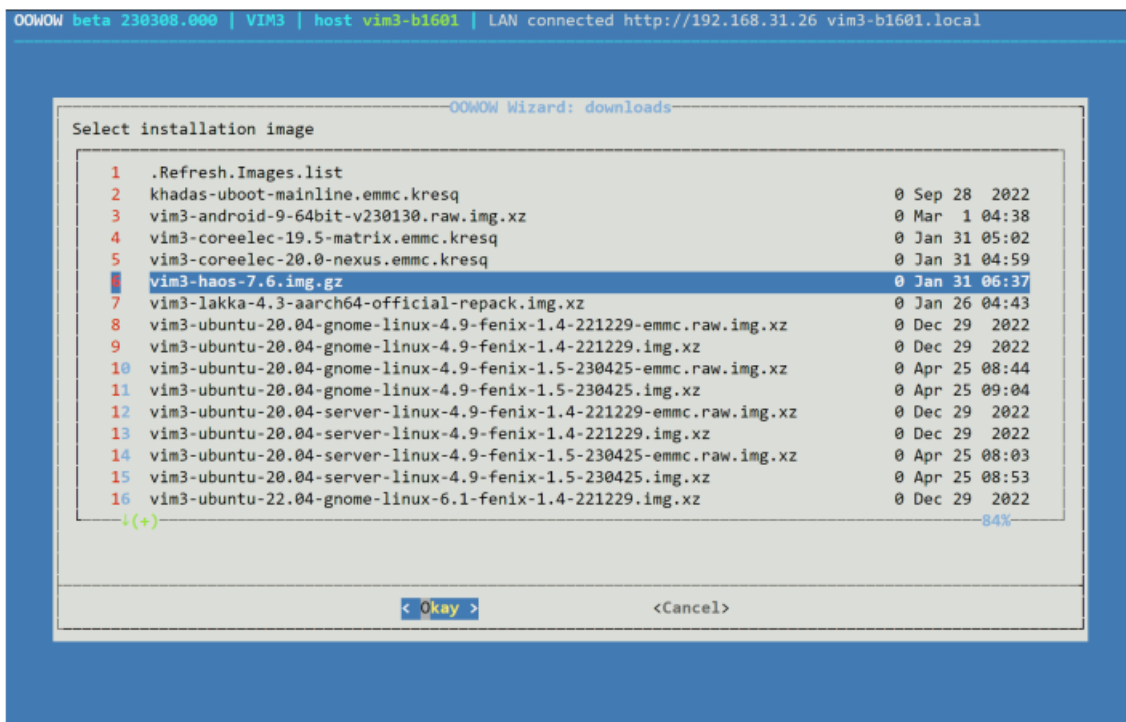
OOWOW beta 230308.000 | VIM3 | host vim3-b1601 | LAN connected http://192.168.31.26 vim3-b1601.local

OOWOW Wizard: downloads

Select installation image

| | | | |
|---|---|---|---|
| 1 | .Refresh.Images.list | | |
| 2 | khadas-uboot-mainline.emmc.kresq | 0 | Sep 28 2022 |
| 3 | vim3-android-9-64bit-v230130.raw.img.xz | 0 | Mar 1 04:38 |
| 4 | vim3-coreelec-19.5-matrix.emmc.kresq | 0 | Jan 31 05:02 |
| 5 | vim3-coreelec-20.0-nexus.emmc.kresq | 0 | Jan 31 04:59 |
| 6 | vim3-haos-7.6.img.gz | 0 | Jan 31 06:37 |
| 7 | vim3-lakka-4.3-aarch64-official-repack.img.xz | 0 | Jan 26 04:43 |
| 8 | vim3-ubuntu-20.04-gnome-linux-4.9-fenix-1.4-221229-emmc.raw.img.xz | 0 | Dec 29 2022 |
| 9 | vim3-ubuntu-20.04-gnome-linux-4.9-fenix-1.4-221229.img.xz | 0 | Dec 29 2022 |
| 10 | vim3-ubuntu-20.04-gnome-linux-4.9-fenix-1.5-230425-emmc.raw.img.xz | 0 | Apr 25 08:44 |
| 11 | vim3-ubuntu-20.04-gnome-linux-4.9-fenix-1.5-230425.img.xz | 0 | Apr 25 09:04 |
| 12 | vim3-ubuntu-20.04-server-linux-4.9-fenix-1.4-221229-emmc.raw.img.xz | 0 | Dec 29 2022 |
| 13 | vim3-ubuntu-20.04-server-linux-4.9-fenix-1.4-221229.img.xz | 0 | Dec 29 2022 |
| 14 | vim3-ubuntu-20.04-server-linux-4.9-fenix-1.5-230425-emmc.raw.img.xz | 0 | Apr 25 08:03 |
| 15 | vim3-ubuntu-20.04-server-linux-4.9-fenix-1.5-230425.img.xz | 0 | Apr 25 08:53 |
| 16 | vim3-ubuntu-22.04-gnome-linux-6.1-fenix-1.4-221229.img.xz | 0 | Dec 29 2022 |

↓(+)
84%

< Okay > <Cancel>